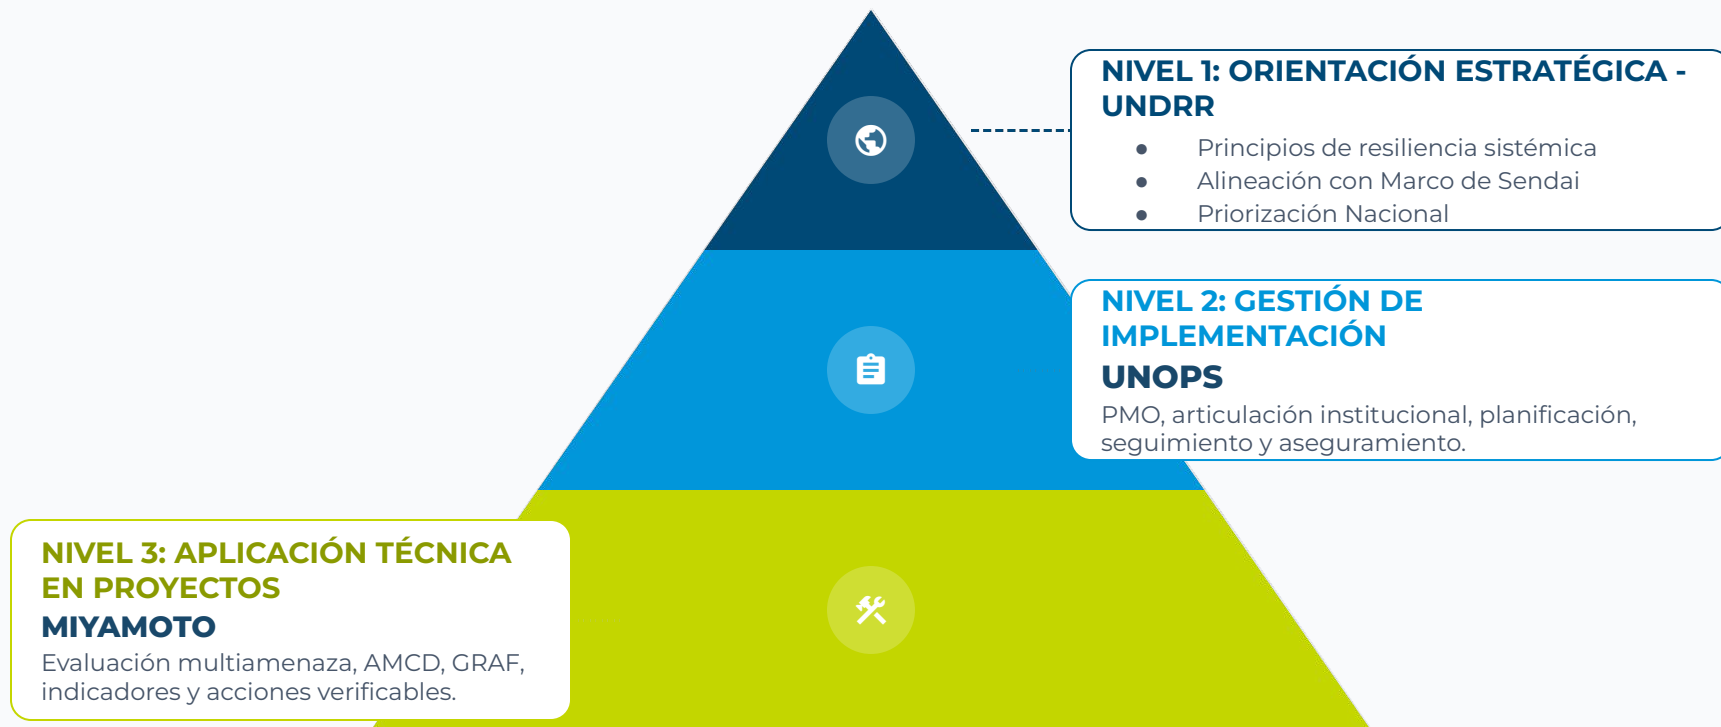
NIVEL 1: ORIENTACIÓN ESTRATÉGICA - UNDRR

- Principios de resiliencia sistémica
- Alineación con Marco de Sendai
- Priorización Nacional

NIVEL 2: GESTIÓN DE IMPLEMENTACIÓN
UNOPS
PMO, articulación institucional, planificación, seguimiento y aseguramiento.

NIVEL 3: APLICACIÓN TÉCNICA EN PROYECTOS
MIYAMOTO
Evaluación multiamenaza, AMCD, GRAF, indicadores y acciones verificables.